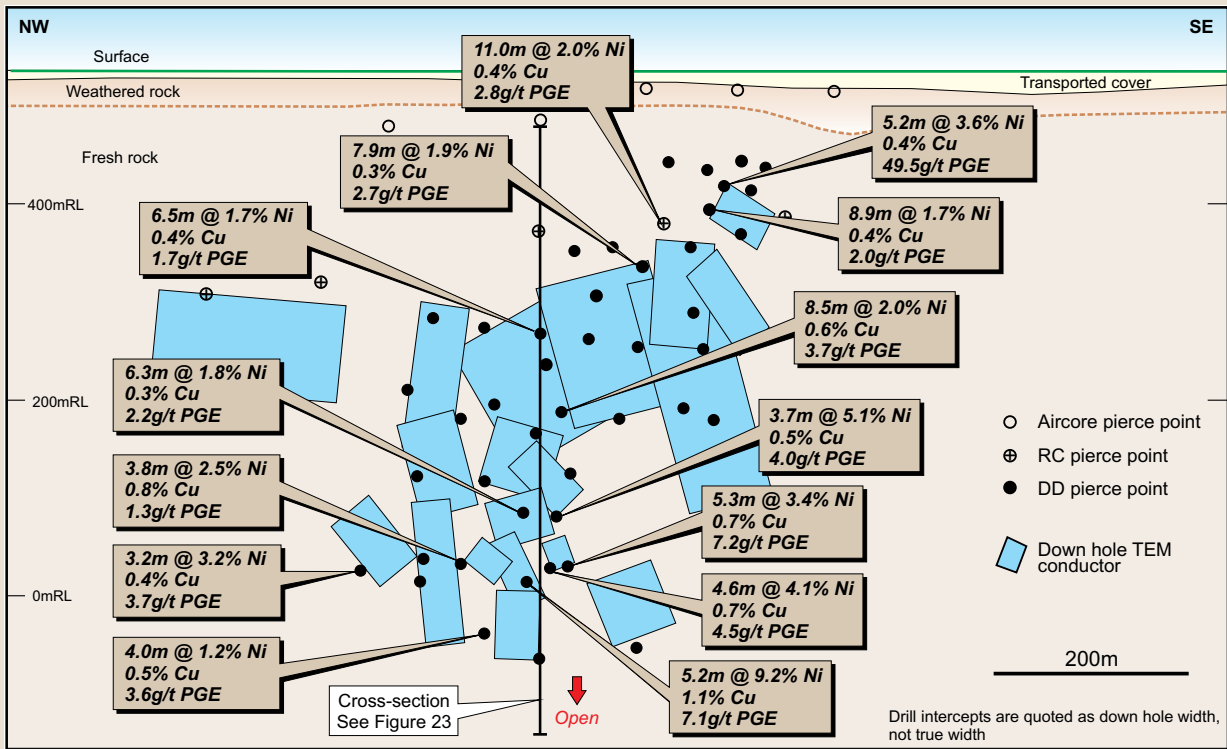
NW

SE

Surface

Weathered rock

Transported cover

Fresh rock

400mRL

200mRL

0mRL

11.0m @ 2.0% Ni
0.4% Cu
2.8g/t PGE

7.9m @ 1.9% Ni
0.3% Cu
2.7g/t PGE

5.2m @ 3.6% Ni
0.4% Cu
49.5g/t PGE

8.9m @ 1.7% Ni
0.4% Cu
2.0g/t PGE

6.5m @ 1.7% Ni
0.4% Cu
1.7g/t PGE

8.5m @ 2.0% Ni
0.6% Cu
3.7g/t PGE

6.3m @ 1.8% Ni
0.3% Cu
2.2g/t PGE

3.7m @ 5.1% Ni
0.5% Cu
4.0g/t PGE

3.8m @ 2.5% Ni
0.8% Cu
1.3g/t PGE

5.3m @ 3.4% Ni
0.7% Cu
7.2g/t PGE

3.2m @ 3.2% Ni
0.4% Cu
3.7g/t PGE

4.6m @ 4.1% Ni
0.7% Cu
4.5g/t PGE

4.0m @ 1.2% Ni
0.5% Cu
3.6g/t PGE

5.2m @ 9.2% Ni
1.1% Cu
7.1g/t PGE

Aircore pierce point

RC pierce point

DD pierce point

Down hole TEM conductor

200m

Cross-section
See Figure 23

Open

Drill intercepts are quoted as down hole width, not true width